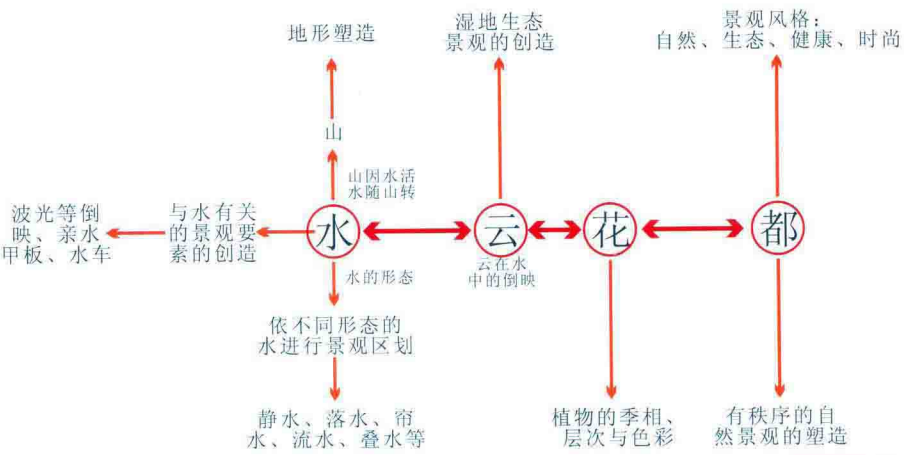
地形塑造

山

山因水活
水随山转

湿地生态
景观的创造

景观风格：
自然、生态、健康、时尚

波光等倒映、亲水甲板、水车

与水有关的景观要素的创造

水

云

花

都

水的形态

云在水中的倒映

依不同形态的水进行景观区划

静水、落水、帘水、流水、叠水等

植物的季相、层次与色彩

有秩序的自然景观的塑造